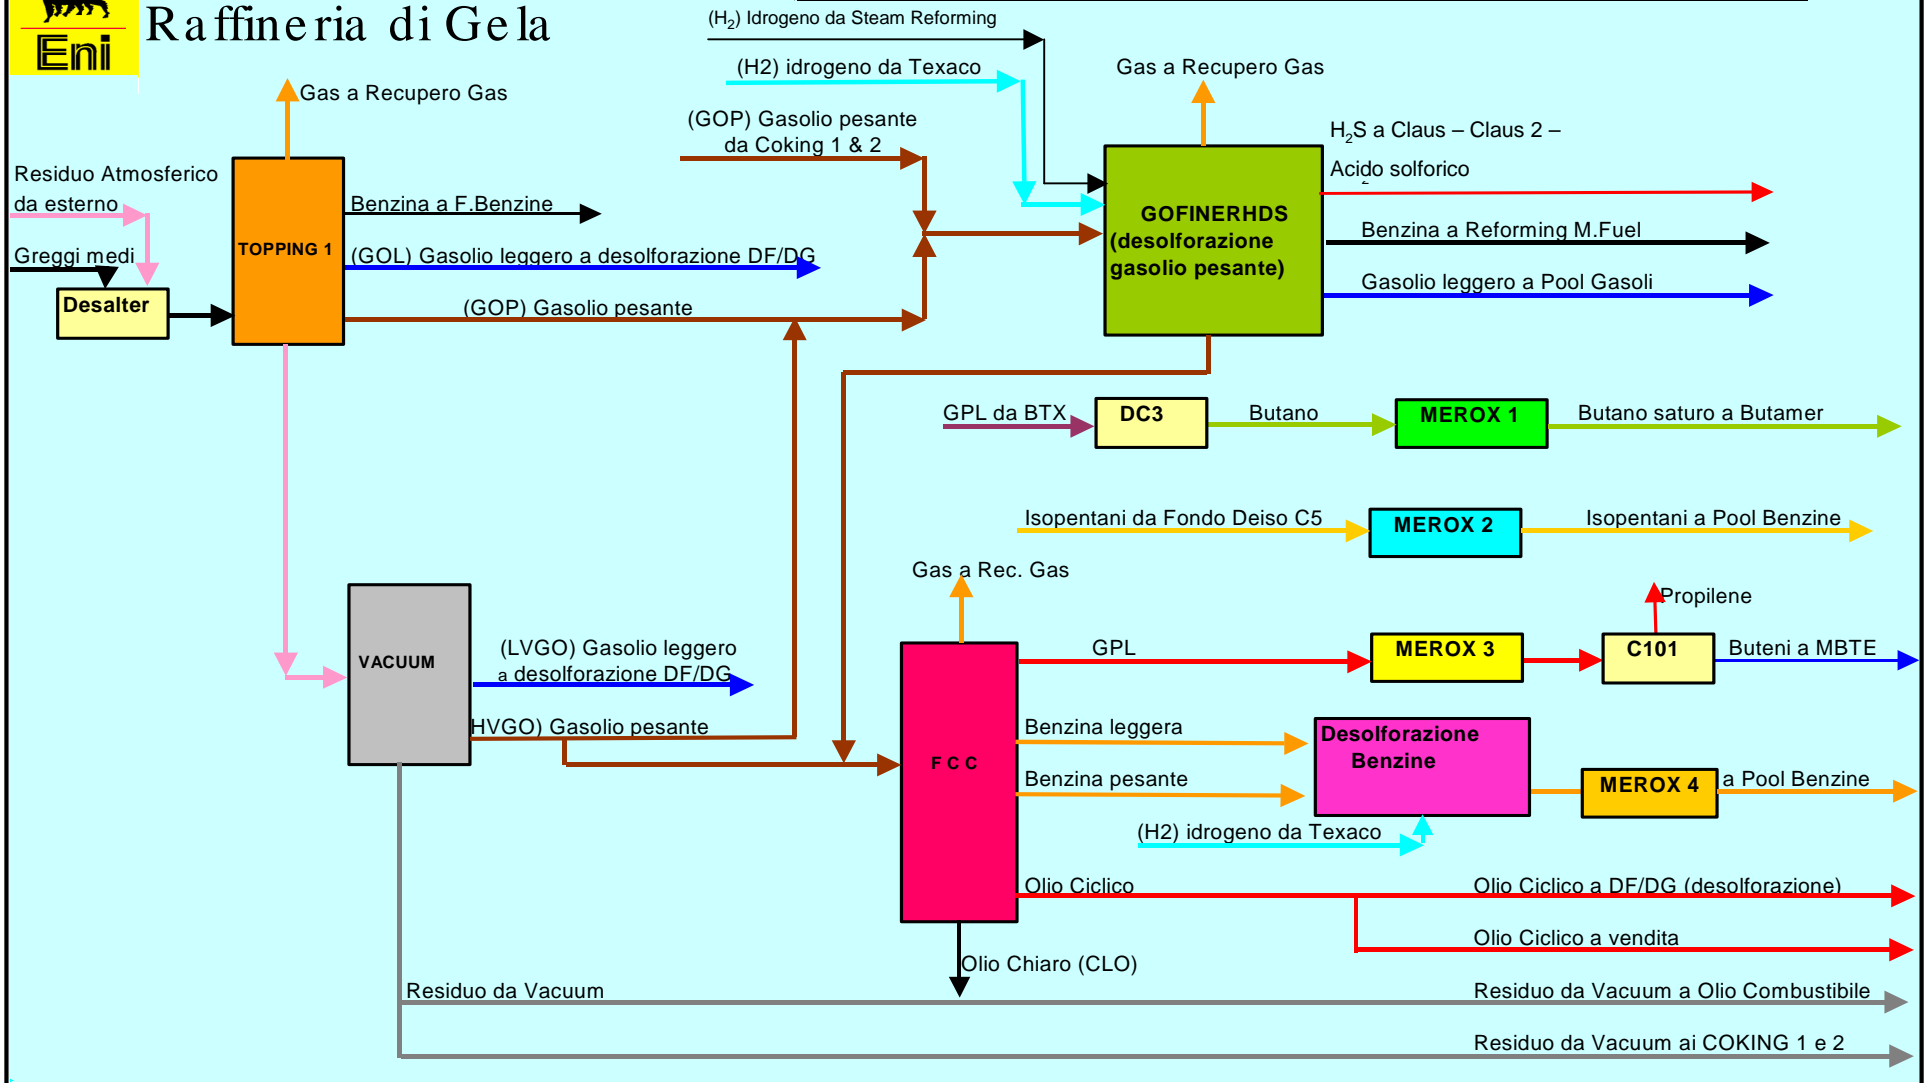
Eni

Raffineria di Gela

($H_2$) Idrogeno da Steam Reforming

(H2) idrogeno da Texaco

Gas a Recupero Gas

Gas a Recupero Gas

(GOP) Gasolio pesante da Coking 1 & 2

$H_2S$ a Claus – Claus 2 – Acido solforico

Residuo Atmosferico da esterno

TOPPING 1

Benzina a F.Benzine

GOFINERHDS (desolforazione gasolio pesante)

Benzina a Reforming M.Fuel

Greggi medi

(GOL) Gasolio leggero a desolforazione DF/DG

Gasolio leggero a Pool Gasoli

Desalter

(GOP) Gasolio pesante

GPL da BTX

DC3

Butano

MEROX 1

Butano saturo a Butamer

Isopentani da Fondo Deiso C5

MEROX 2

Isopentani a Pool Benzine

Gas a Rec. Gas

Propilene

VACUUM

(LVGO) Gasolio leggero a desolforazione DF/DG

GPL

MEROX 3

C101

Buteni a MBTE

HVGO) Gasolio pesante

Benzina leggera

Desolforazione Benzine

F C C

Benzina pesante

MEROX 4

a Pool Benzine

(H2) idrogeno da Texaco

Olio Ciclico

Olio Ciclico a DF/DG (desolforazione)

Olio Ciclico a vendita

Olio Chiaro (CLO)

Residuo da Vacuum

Residuo da Vacuum a Olio Combustibile

Residuo da Vacuum ai COKING 1 e 2